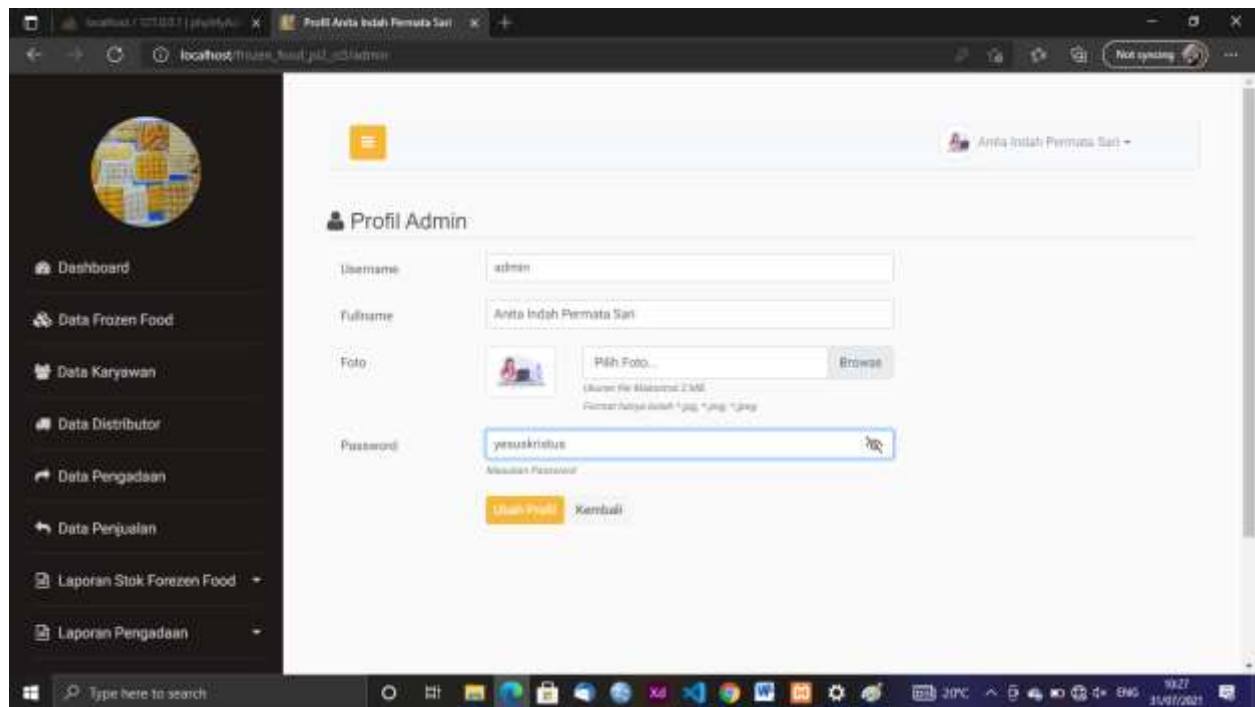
localhost / 127.0.0.1 | phpMyAdmin ×
Profil Anita Indah Permata Sari ×
localhost/frozen_food_pl2_n3/admin
Not syncing

Anita Indah Permata Sari ▾

Profil Admin

Dashboard
Data Frozen Food
Data Karyawan
Data Distributor
Data Pengadaan
Data Penjualan
Laporan Stok Forezen Food
Laporan Pengadaan

Username
admin
Fullname
Anita Indah Permata Sari
Foto
Pilih Foto...
Browse
Ukuran file Maksimal 2 MB
Format harus jpg, *.png, *.jpeg
Password
yesuskristus
Masukkan Password
Ubah Profil
Kembali

Type here to search
20°C ENG 10:27 31/07/2021